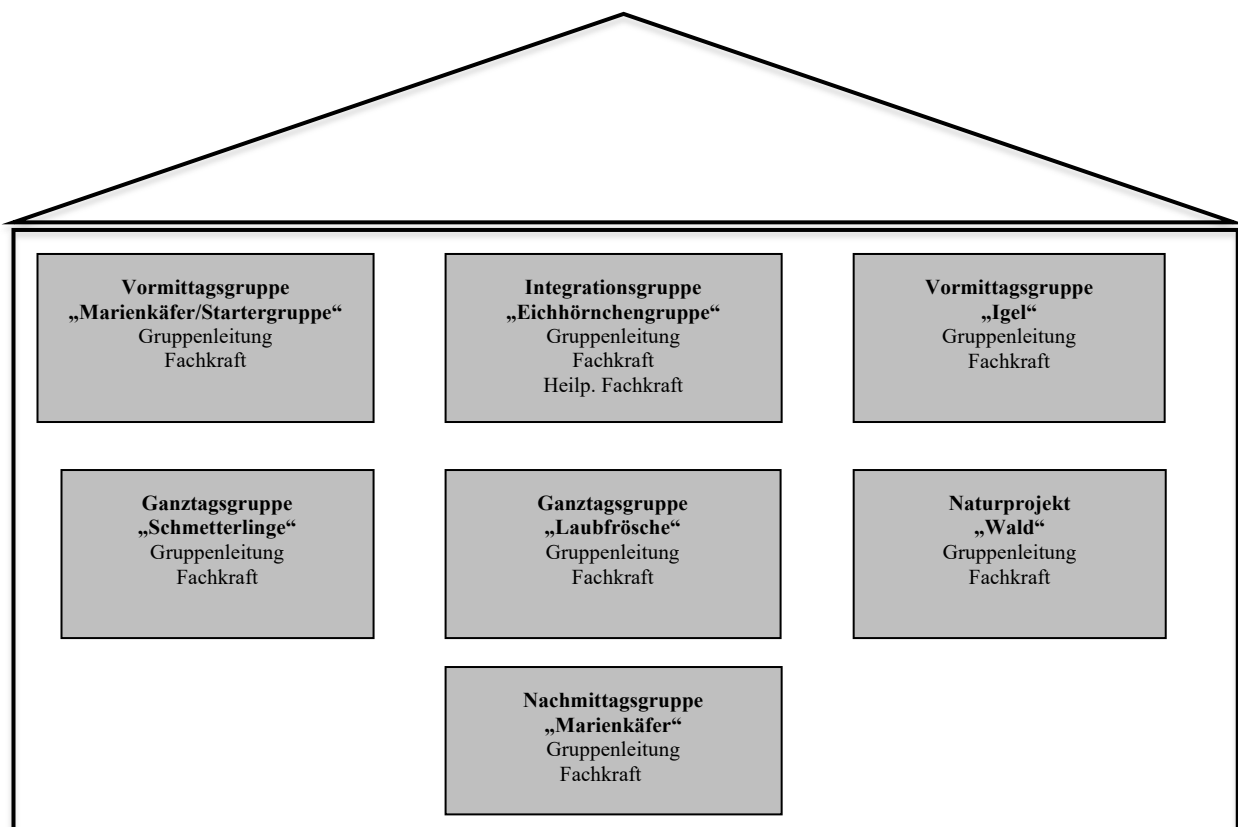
**Vormittagsgruppe „Marienkäfer/Startergruppe“**
Gruppenleitung
Fachkraft

**Integrationsgruppe „Eichhörnchengruppe“**
Gruppenleitung
Fachkraft
Heilp. Fachkraft

**Vormittagsgruppe „Igel“**
Gruppenleitung
Fachkraft

**Ganztagsgruppe „Schmetterlinge“**
Gruppenleitung
Fachkraft

**Ganztagsgruppe „Laubfrösche“**
Gruppenleitung
Fachkraft

**Naturprojekt „Wald“**
Gruppenleitung
Fachkraft

**Nachmittagsgruppe „Marienkäfer“**
Gruppenleitung
Fachkraft